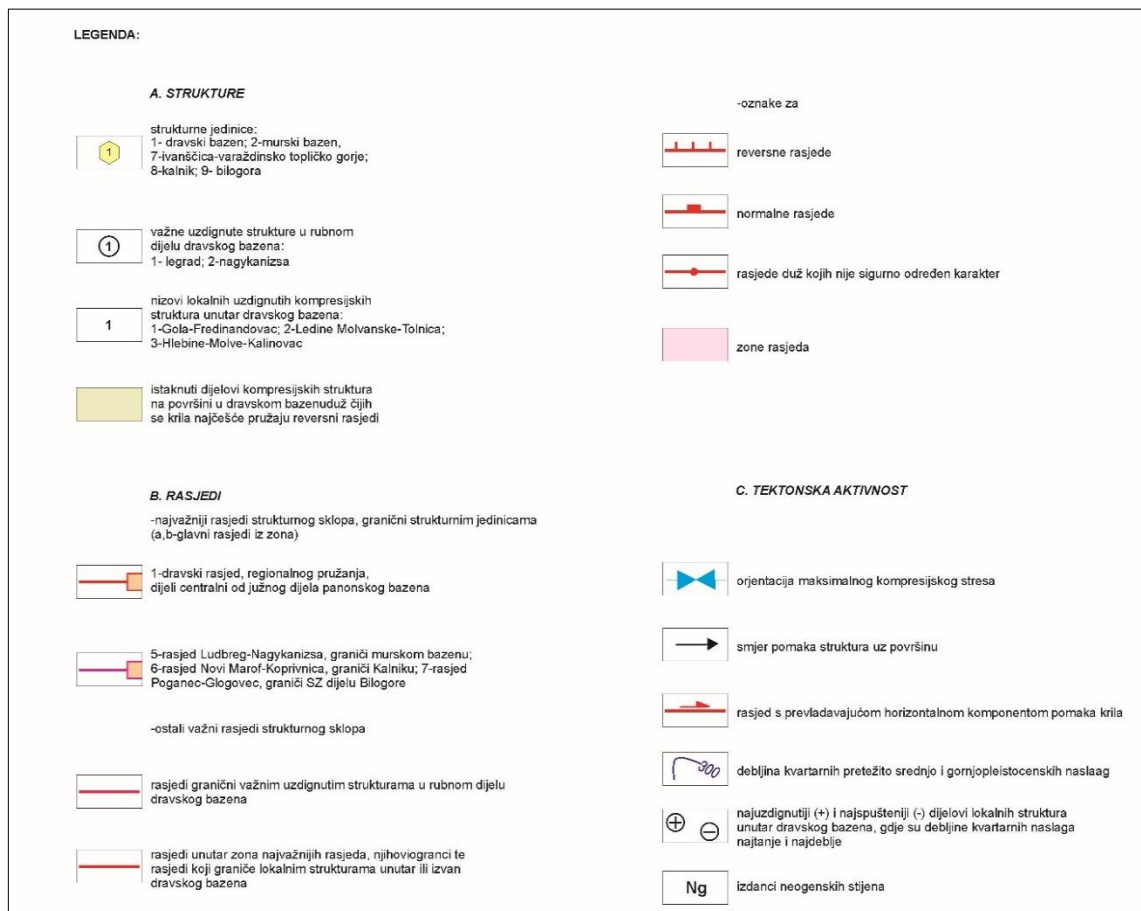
LEGENDA:

A. STRUKTURE

strukturne jedinice:
1- dravski bazen; 2-murski bazen,
7-ivanšćica-varaždinsko toplićko gorje;
8-kalnik; 9- bilogora

1

važne uzdignute strukture u rubnom dijelu dravskog bazena:
1- legrad; 2-nagykanizsa

1

nizovi lokalnih uzdignutih kompresijskih struktura unutar dravskog bazena:
1-Gola-Fredinandovac; 2-Ledine Molvanske-Tolnica;
3-Hlebine-Molve-Kalinovac

istaknuti dijelovi kompresijskih struktura na površini u dravskom bazenuduž čijih se krila najčešće pružaju reversni rasjedi

-oznake za

reversne rasjede

normalne rasjede

rasjede duž kojih nije sigurno određen karakter

zone rasjeda

B. RASJEDI

-najvažniji rasjedi strukturnog sklopa, granični strukturnim jedinicama (a,b-glavni rasjedi iz zona)

1-dravski rasjed, regionalnog pružanja, dijeli centralni od južnog dijela panonskog bazena

5-rasjed Ludbreg-Nagykanizsa, graniči murskom bazenu; 6-rasjed Novi Marof-Koprivnica, graniči Kalniku; 7-rasjed Poganec-Glogovec, graniči SZ dijelu Bilogore

-ostali važni rasjedi strukturnog sklopa

rasjedi granični važnim uzdignutim strukturama u rubnom dijelu dravskog bazena

rasjedi unutar zona najvažnijih rasjeda, njihoviogranci te rasjedi koji graniče lokalnim strukturama unutar ili izvan dravskog bazena

C. TEKTONSKA AKTIVNOST

orjentacija maksimalnog kompresijskog stresa

smjer pomaka struktura uz površinu

rasjed s prevladavajućom horizontalnom komponentom pomaka krila

300

debljina kvartarnih pretežito srednjo i gornjopleistocenskih naslaag

$\oplus$ $\ominus$

najuzdignutiji (+) i najspušteniji (-) dijelovi lokalnih struktura unutar dravskog bazena, gdje su debljine kvartarnih naslaga najtanje i najdeblje

Ng

izdanci neogenskih stijena